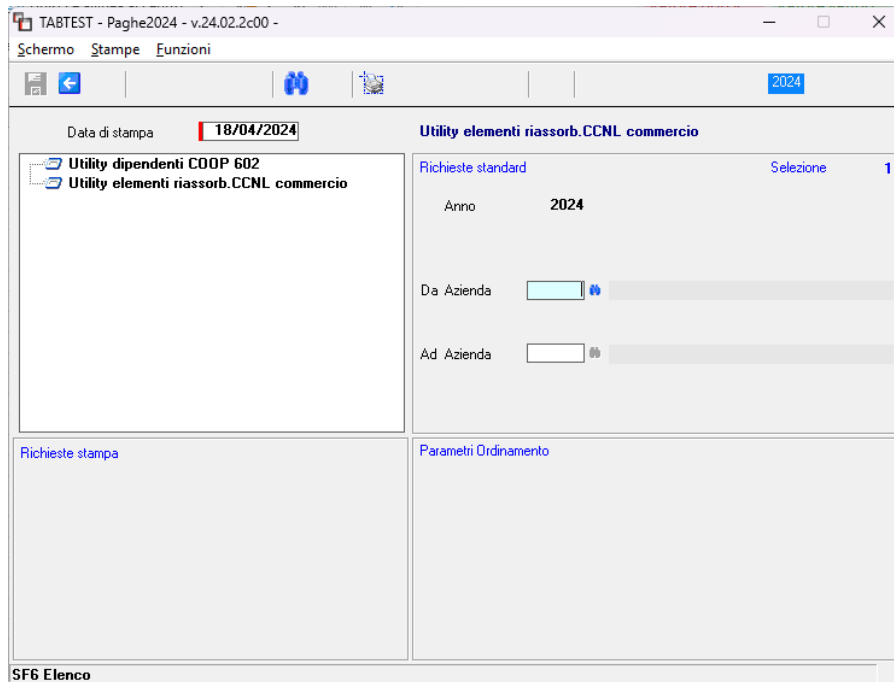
TABTEST - Paghe2024 - v.24.02.2c00 -

Schermo Stampe Funzioni

2024

Data di stampa 18/04/2024

Utility elementi riassorb.CCNL commercio

Utility dipendenti COOP 602
Utility elementi riassorb.CCNL commercio

Richieste standard

Selezione 1

Anno 2024

Da Azienda

Ad Azienda

Richieste stampa

Parametri Ordinamento

SF6 Elenco